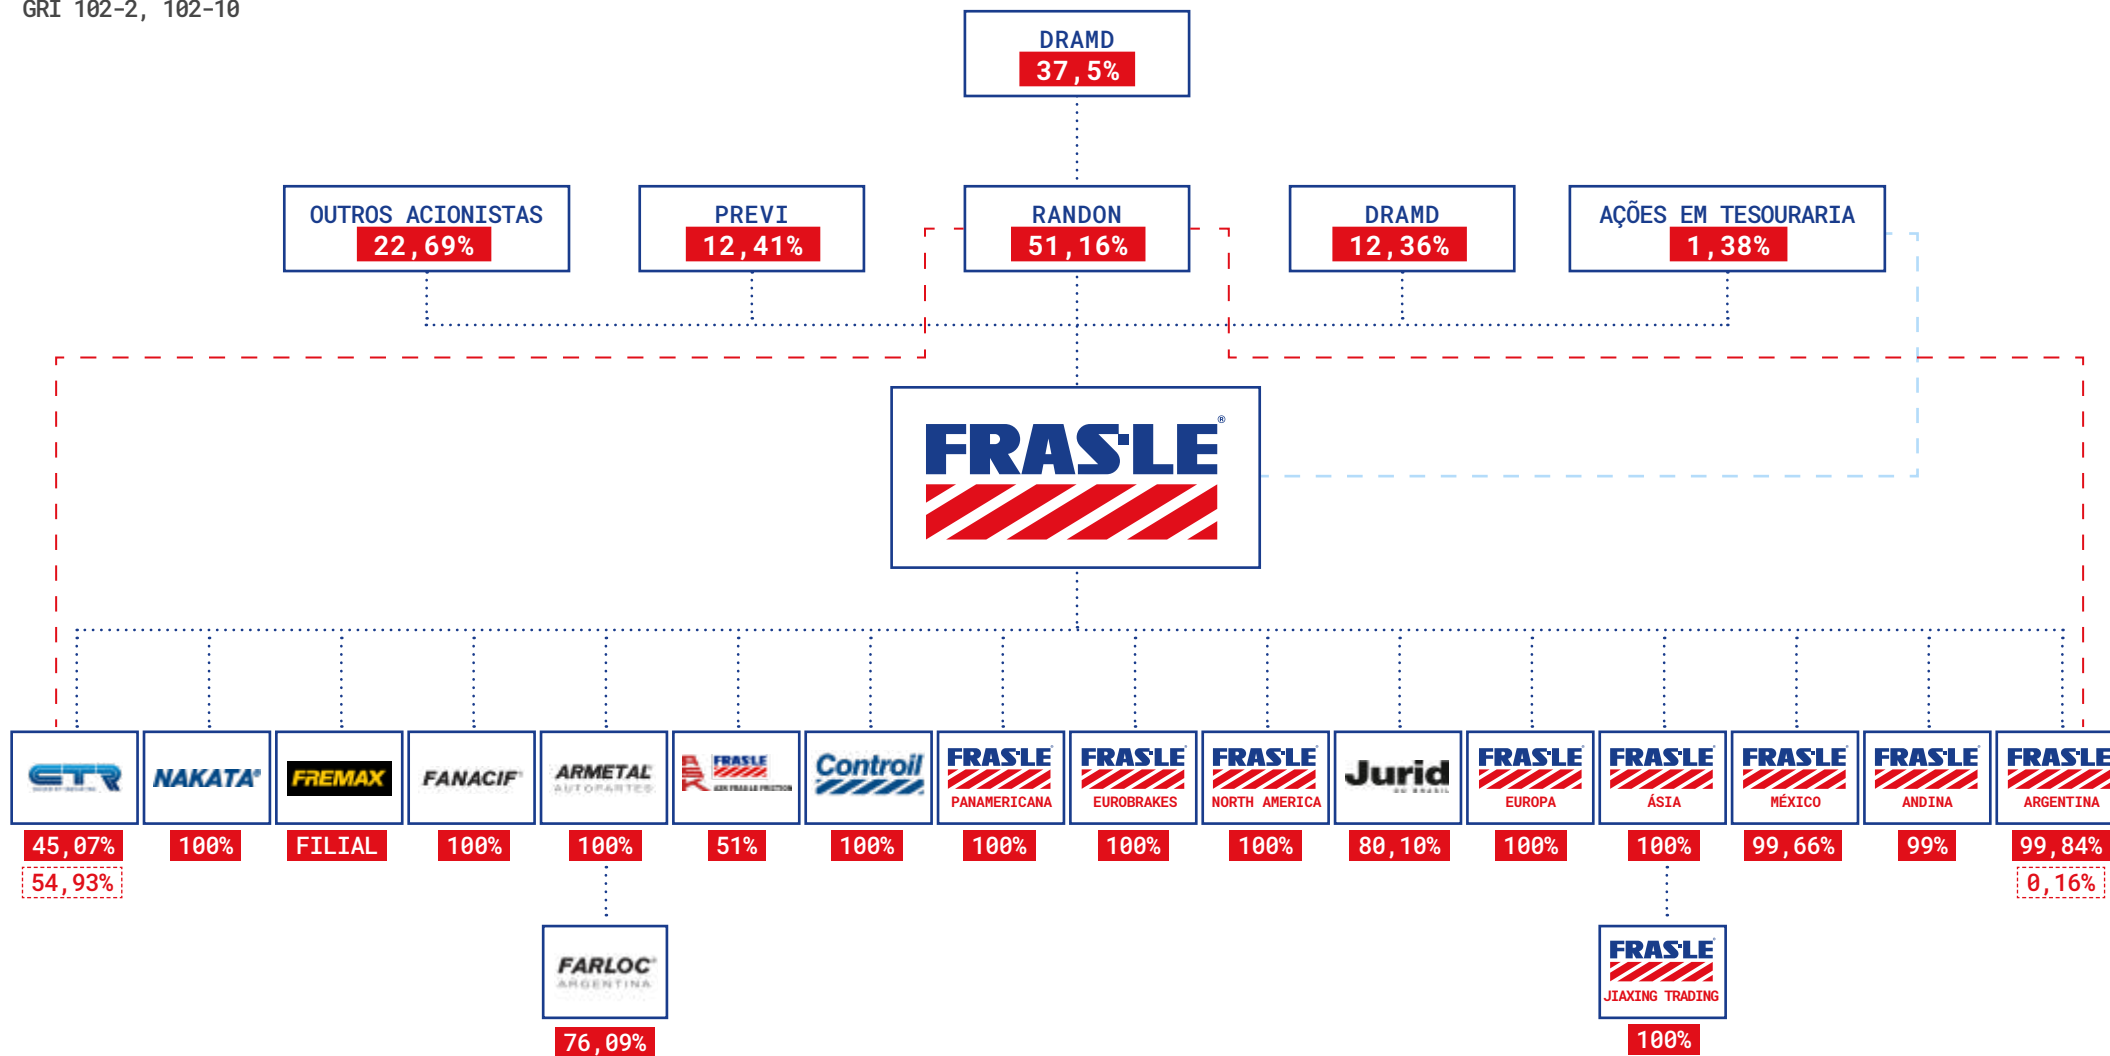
GRI 102-2, 102-10

DRAMD
37,5%

OUTROS ACIONISTAS
22,69%

PREVI
12,41%

RANDON
51,16%

DRAMD
12,36%

AÇÕES EM TESOURARIA
1,38%

FRAS-LE

CTR
45,07%
54,93%

NAKATA
100%

FREMAX
FILIAL

FANACIF
100%

ARMETAL AUTOPARTES
100%

FRAS-LE
51%

Controil
100%

FRAS-LE PANAMERICANA
100%

FRAS-LE EUROBRAKES
100%

FRAS-LE NORTH AMERICA
100%

Jurid DO BRASIL
80,10%

FRAS-LE EUROPA
100%

FRAS-LE ÁSIA
100%

FRAS-LE MÉXICO
99,66%

FRAS-LE ANDINA
99%

FRAS-LE ARGENTINA
99,84%
0,16%

FARLOC ARGENTINA
76,09%

FRAS-LE JIAXING TRADING
100%